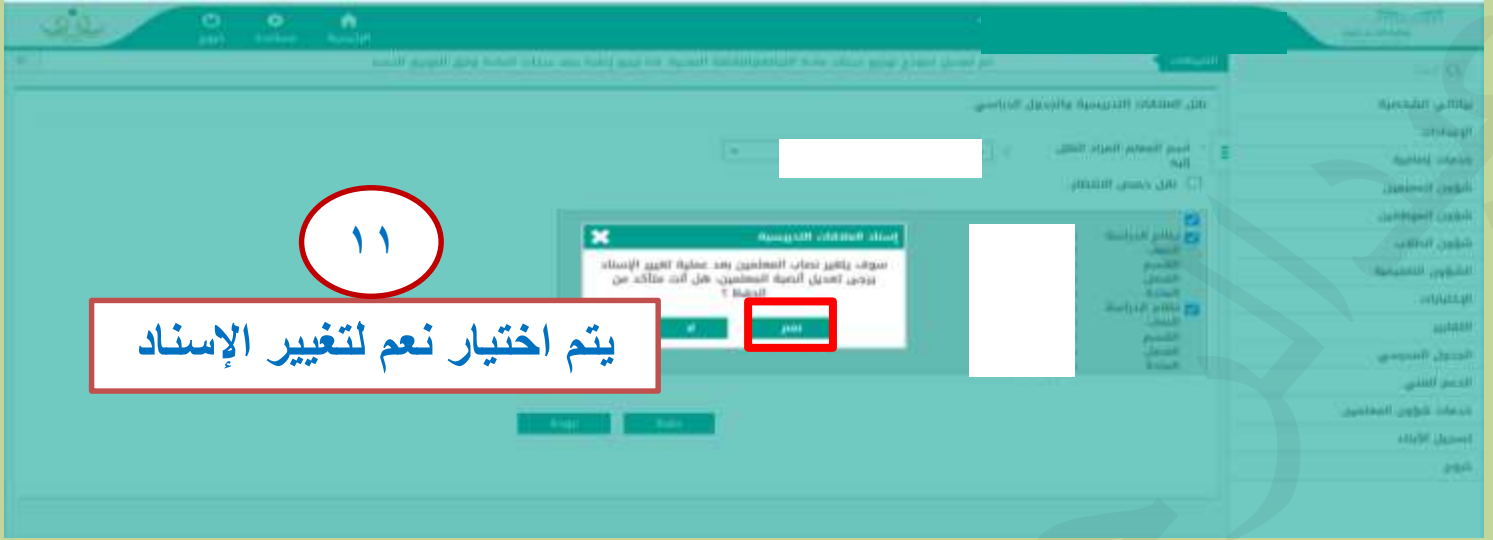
الرئيسية مساعدة خروج

التنبيهات

نقل العلاقات التدريسية والجدول الدراسي

اسم المعلم المراد النقل إليه

نقل حسب الاختيار

إسناد العلاقات التدريسية

سوف يتغير نصاب المعلمين بعد عملية تغيير الإسناد يرجى تعديل أنصبة المعلمين، هل أنت متأكد من الحفظ ؟

نعم

لا

١١

يتم اختيار نعم لتغيير الإسناد

بياناتي الشخصية
الإعدادات
خدمات إضافية
شؤون المعلمين
شؤون الموظفين
شؤون الطلاب
الشؤون التعليمية
الاختبارات
التقارير
الجدول المدرسي
الدعم الفني
خدمات شؤون المعلمين
تسجيل الأبناء
خروج